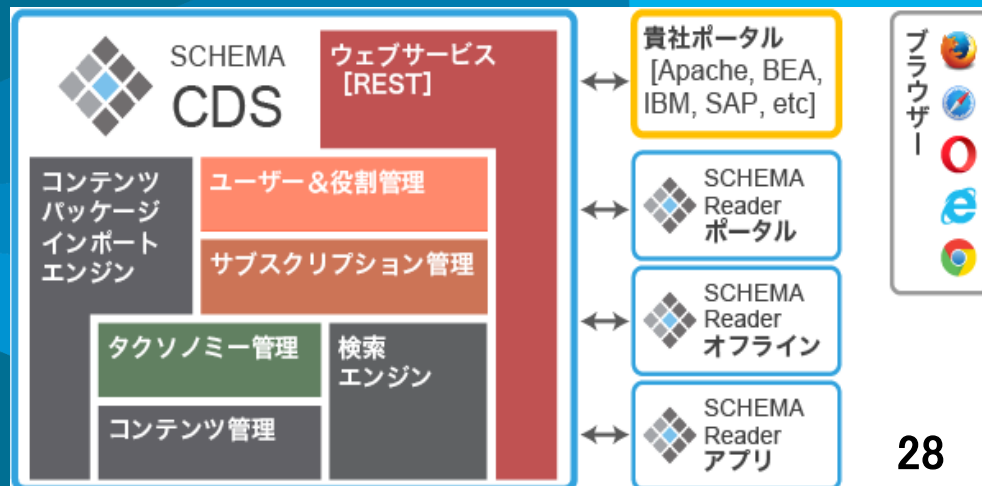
SCHEMA
CDS

ウェブサービス
[REST]

コンテンツ
パッケージ
インポート
エンジン

ユーザー＆役割管理

サブスクリプション管理

タクソノミー管理

検索
エンジン

コンテンツ管理

貴社ポータル
[Apache, BEA, IBM, SAP, etc]

SCHEMA
Reader
ポータル

SCHEMA
Reader
オフライン

SCHEMA
Reader
アプリ

ブラウザー

28